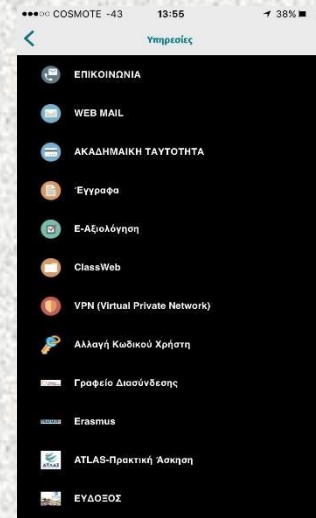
●●●○○ COSMOTE -43 13:55 38%

<

Υπηρεσίες

ΕΠΙΚΟΙΝΩΝΙΑ

WEB MAIL

ΑΚΑΔΗΜΑΙΚΗ ΤΑΥΤΟΤΗΤΑ

Έγγραφα

Ε-Αξιολόγηση

ClassWeb

VPN (Virtual Private Network)

Αλλαγή Κωδικού Χρήστη

Γραφείο Διασύνδεσης

Erasmus

ATLAS-Πρακτική Άσκηση

ΕΥΔΟΞΟΣ